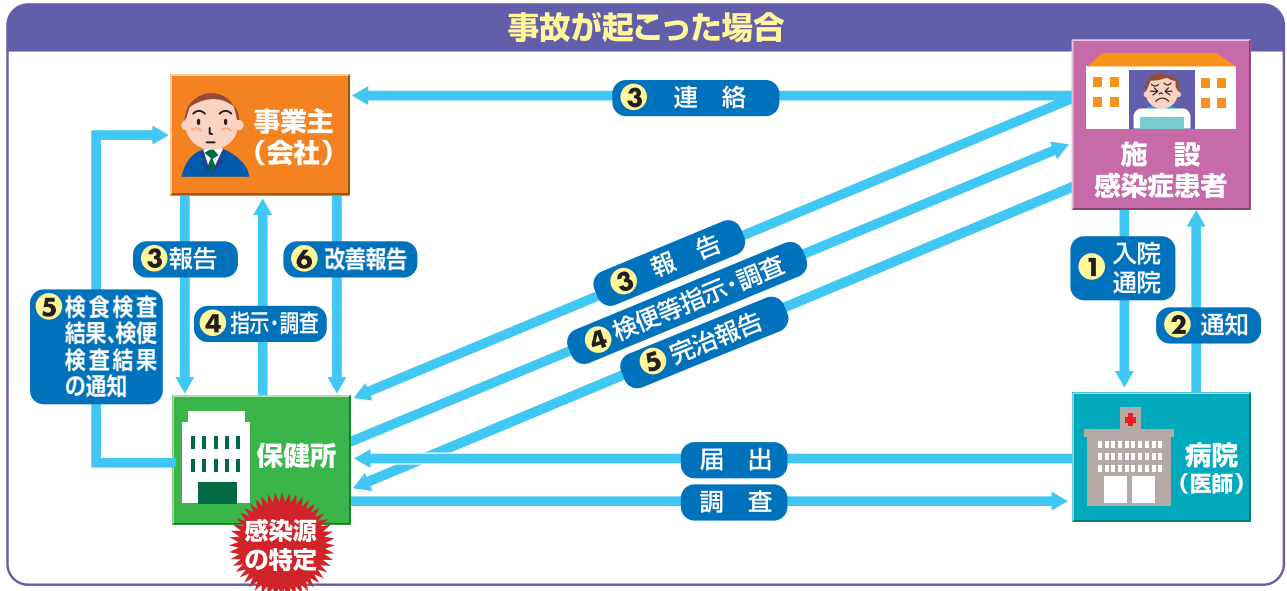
事故が起こった場合

事業主
（会社）

施　設
感染症患者

③ 連　絡

③報告

⑥改善報告

④指示・調査

⑤検食検査結果、検便検査結果の通知

③ 報　告

④検便等指示・調査

⑤完治報告

① 入院
通院

② 通知

保健所

感染源の特定

届　出

調　査

病院
（医師）